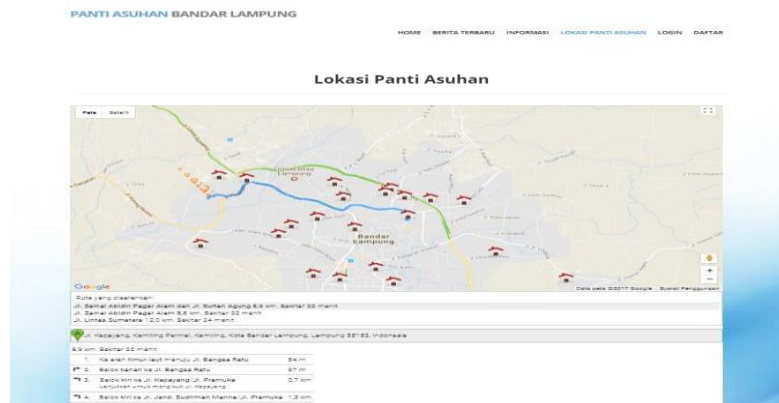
PANTI ASUHAN BANDAR LAMPUNG

HOME BERITA TERBARU INFORMASI LOKASI PANTI ASUHAN LOGIN DAFTAR

Lokasi Panti Asuhan

Peta Satelit

Universitas Lampung

Bandar Lampung

Google

Data peta ©2017 Google Syarat Penggunaan

Rute yang disarankan
Jl. Zainal Abidin Pagar Alam dan Jl. Sultan Agung 8,5 km. Sekitar 22 menit
Jl. Zainal Abidin Pagar Alam 8,5 km. Sekitar 22 menit
Jl. Lintas Sumatera 12,0 km. Sekitar 24 menit

Jl. Kepayang, Kemiling Permai, Kemiling, Kota Bandar Lampung, Lampung 35152, Indonesia

8,5 km. Sekitar 22 menit
1. Ke arah timur laut menuju Jl. Bangsa Ratu 84 m
2. Belok kanan ke Jl. Bangsa Ratu 87 m
3. Belok kiri ke Jl. Kepayang/Jl. Pramuka 0,7 km
Lanjutkan untuk mengikuti Jl. Kepayang
4. Belok kiri ke Jl. Jend. Sudirman Manna/Jl. Pramuka 1,2 km